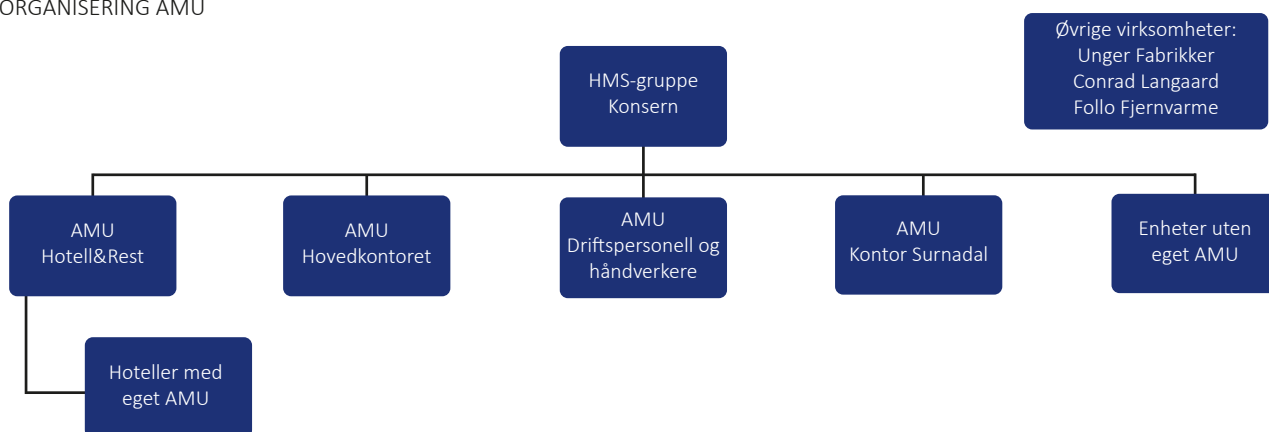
ORGANISERING AMU

Øvrige virksomheter:
Unger Fabrikker
Conrad Langaard
Follo Fjernvarme

HMS-gruppe
Konsern

AMU
Hotell&Rest

AMU
Hovedkontoret

AMU
Driftspersonell og håndverkere

AMU
Kontor Surnadal

Enheter uten eget AMU

Hoteller med eget AMU